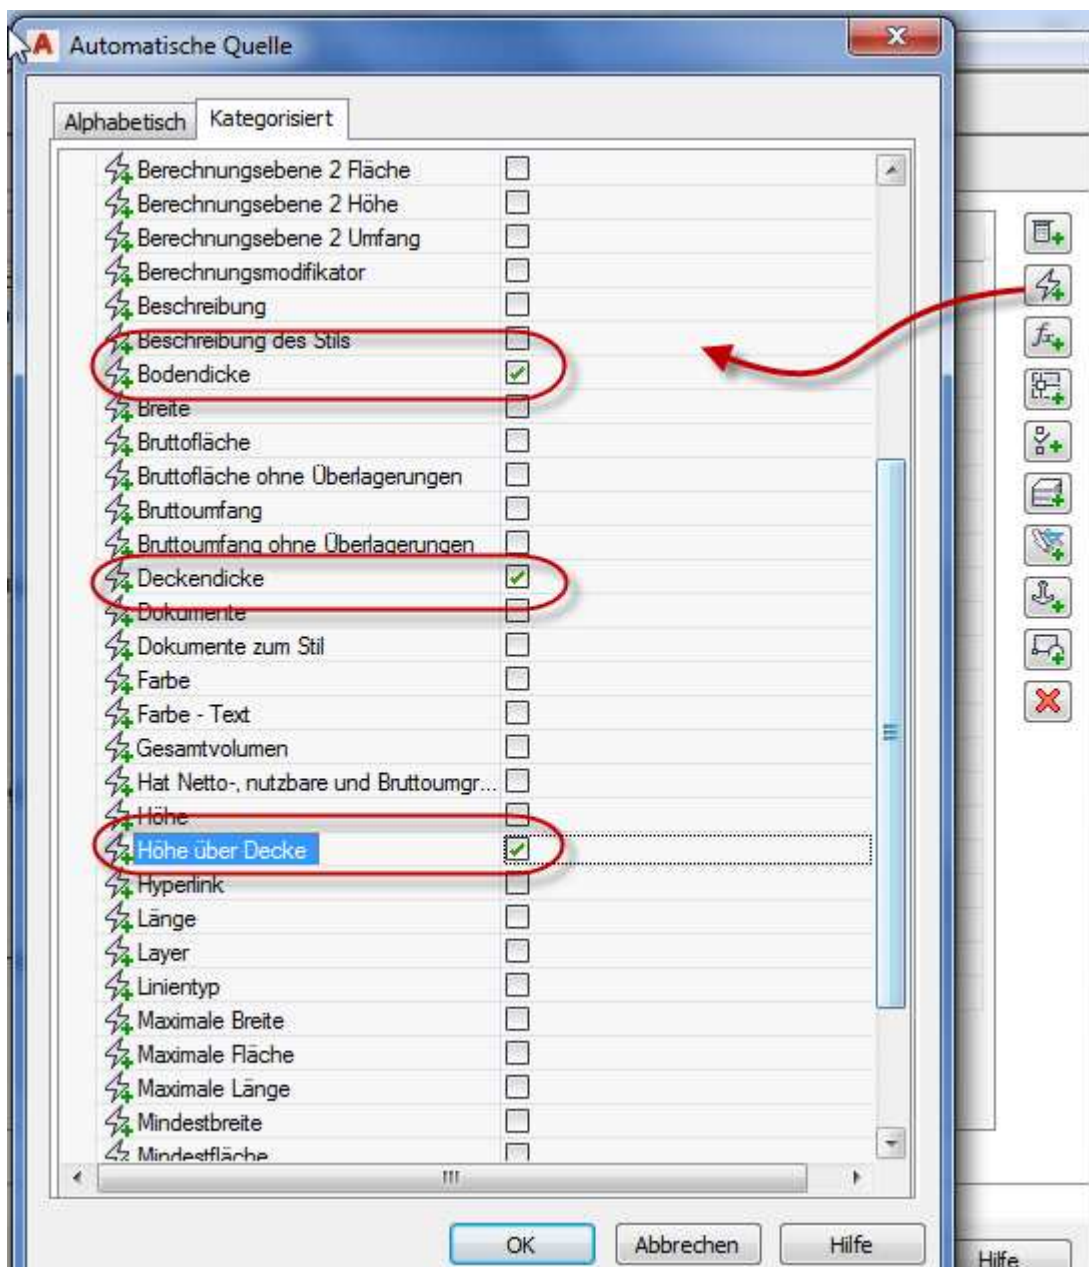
Automatische Quelle

Alphabetisch | Kategorisiert

Berechnungsebene 2 Fläche
Berechnungsebene 2 Höhe
Berechnungsebene 2 Umfang
Berechnungsmodifikator
Beschreibung
Beschreibung des Stils
Bodendicke
Breite
Bruttofläche
Bruttofläche ohne Überlagerungen
Bruttoumfang
Bruttoumfang ohne Überlagerungen
Deckendicke
Dokumente
Dokumente zum Stil
Farbe
Farbe - Text
Gesamtvolumen
Hat Netto-, nutzbare und Bruttoumgr...
Höhe
Höhe über Decke
Hyperlink
Länge
Layer
Linientyp
Maximale Breite
Maximale Fläche
Maximale Länge
Mindestbreite
Mindestfläche

OK
Abbrechen
Hilfe
Hilfe